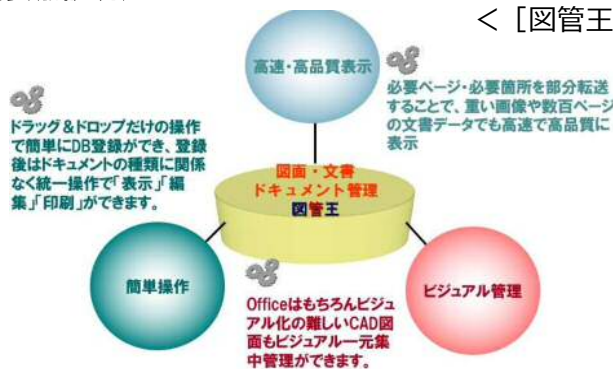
＜［図管王

高速・高品質表示

必要ページ・必要箇所を部分転送することで、重い画像や数百ページの文書データでも高速で高品質に表示

ドラッグ＆ドロップだけの操作で簡単にDB登録ができ、登録後はドキュメントの種類に関係なく統一操作で「表示」「編集」「印刷」ができます。

図面・文書
ドキュメント管理
図管王

簡単操作

Officeはもちろんビジュアル化の難しいCAD図面もビジュアル一元集中管理ができます。

ビジュアル管理